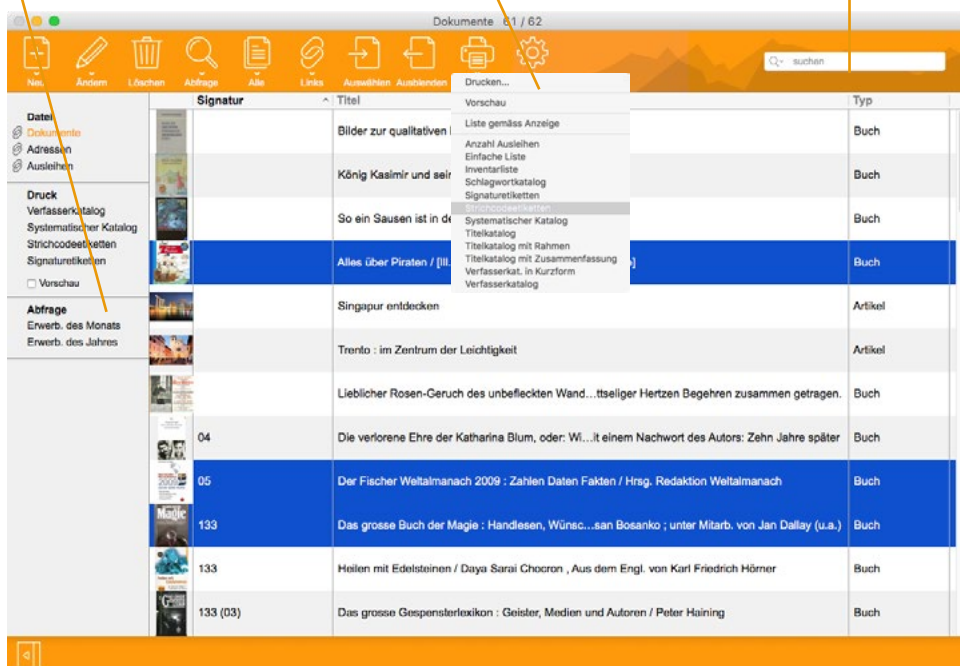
Dokumente 61 / 62

Neu Ändern Löschen Abfrage Alle Links Auswählen Ausblenden

suchen

Drucken...
Vorschau
Liste gemäss Anzeige
Anzahl Ausleihen
Einfache Liste
Inventarliste
Schlagwortkatalog
Signaturetiketten
Strichcodeetiketten
Systematischer Katalog
Titelkatalog
Titelkatalog mit Rahmen
Titelkatalog mit Zusammenfassung
Verfasserkat. in Kurzform
Verfasserkatalog

Datei
Dokumente
Adressen
Ausleihen

Druck
Verfasserkatalog
Systematischer Katalog
Strichcodeetiketten
Signaturetiketten
Vorschau

Abfrage
Erwerb. des Monats
Erwerb. des Jahres

| Signatur | Titel | Typ |
|---|---|---|
| | Bilder zur qualitativen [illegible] | Buch |
| | König Kasimir und sein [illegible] | Buch |
| | So ein Sausen ist in de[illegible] | Buch |
| | Alles über Piraten / [Ill. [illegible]] | Buch |
| | Singapur entdecken | Artikel |
| | Trento : im Zentrum der Leichtigkeit | Artikel |
| | Lieblicher Rosen-Geruch des unbefleckten Wand…ttseliger Hertzen Begehren zusammen getragen. | Buch |
| 04 | Die verlorene Ehre der Katharina Blum, oder: Wi…it einem Nachwort des Autors: Zehn Jahre später | Buch |
| 05 | Der Fischer Weltalmanach 2009 : Zahlen Daten Fakten / Hrsg. Redaktion Weltalmanach | Buch |
| 133 | Das grosse Buch der Magie : Handlesen, Wünsc…san Bosanko ; unter Mitarb. von Jan Dallay (u.a.) | Buch |
| 133 | Heilen mit Edelsteinen / Daya Sarai Chocron , Aus dem Engl. von Karl Friedrich Hörner | Buch |
| 133 (03) | Das grosse Gespensterlexikon : Geister, Medien und Autoren / Peter Haining | Buch |